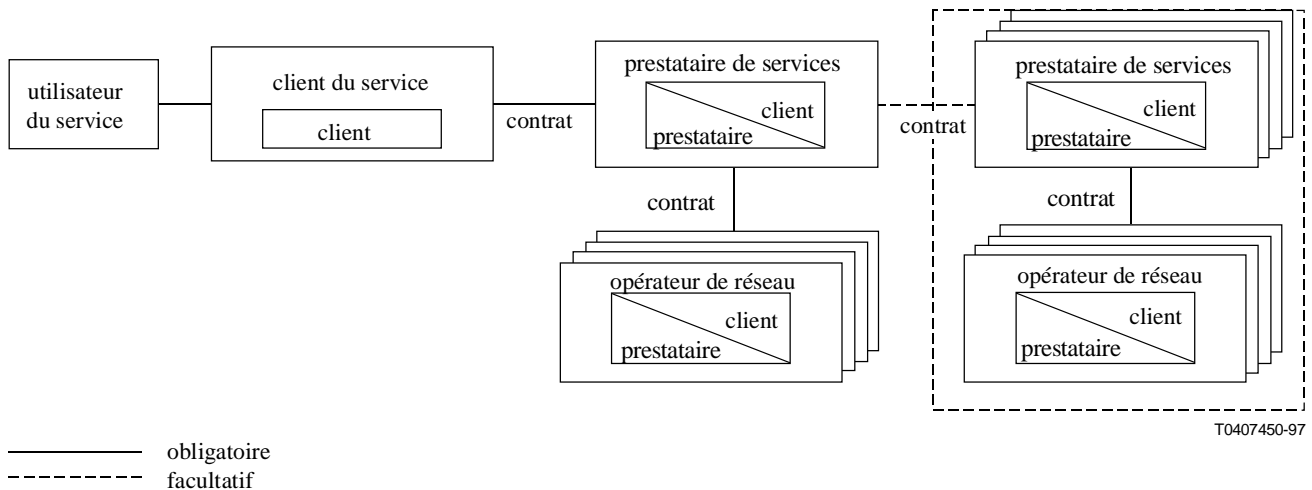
utilisateur du service

client du service

client

contrat

prestataire de services

client

prestataire

contrat

prestataire de services

client

prestataire

contrat

opérateur de réseau

client

prestataire

contrat

opérateur de réseau

client

prestataire

T0407450-97

obligatoire

facultatif